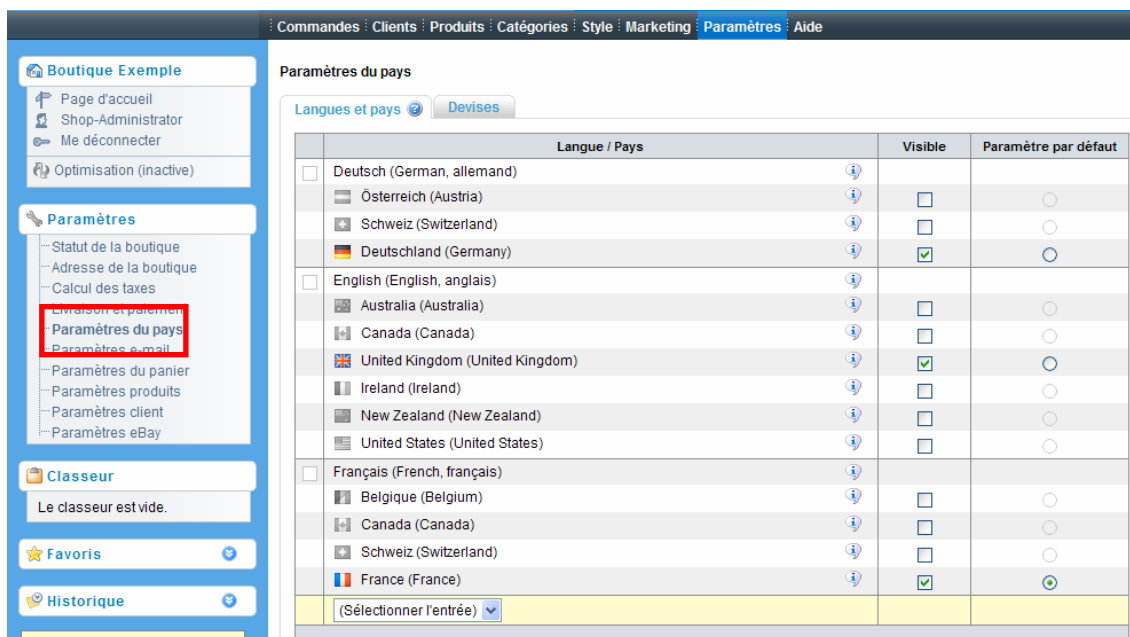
Commandes | Clients | Produits | Catégories | Style | Marketing | Paramètres | Aide

Boutique Exemple
Page d'accueil
Shop-Administrator
Me déconnecter
Optimisation (inactive)

Paramètres
Statut de la boutique
Adresse de la boutique
Calcul des taxes
Livraison et paiemen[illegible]
Paramètres du pays
Paramètres e-mail
Paramètres du panier
Paramètres produits
Paramètres client
Paramètres eBay

Classeur
Le classeur est vide.

Favoris

Historique

Paramètres du pays

Langues et pays | Devises

| Langue / Pays | Visible | Paramètre par défaut |
|---|---|---|
| Deutsch (German, allemand) | | |
| Österreich (Austria) | | |
| Schweiz (Switzerland) | | |
| Deutschland (Germany) | ☑ | |
| English (English, anglais) | | |
| Australia (Australia) | | |
| Canada (Canada) | | |
| United Kingdom (United Kingdom) | ☑ | |
| Ireland (Ireland) | | |
| New Zealand (New Zealand) | | |
| United States (United States) | | |
| Français (French, français) | | |
| Belgique (Belgium) | | |
| Canada (Canada) | | |
| Schweiz (Switzerland) | | |
| France (France) | ☑ | ◉ |
| (Sélectionner l'entrée) | | |